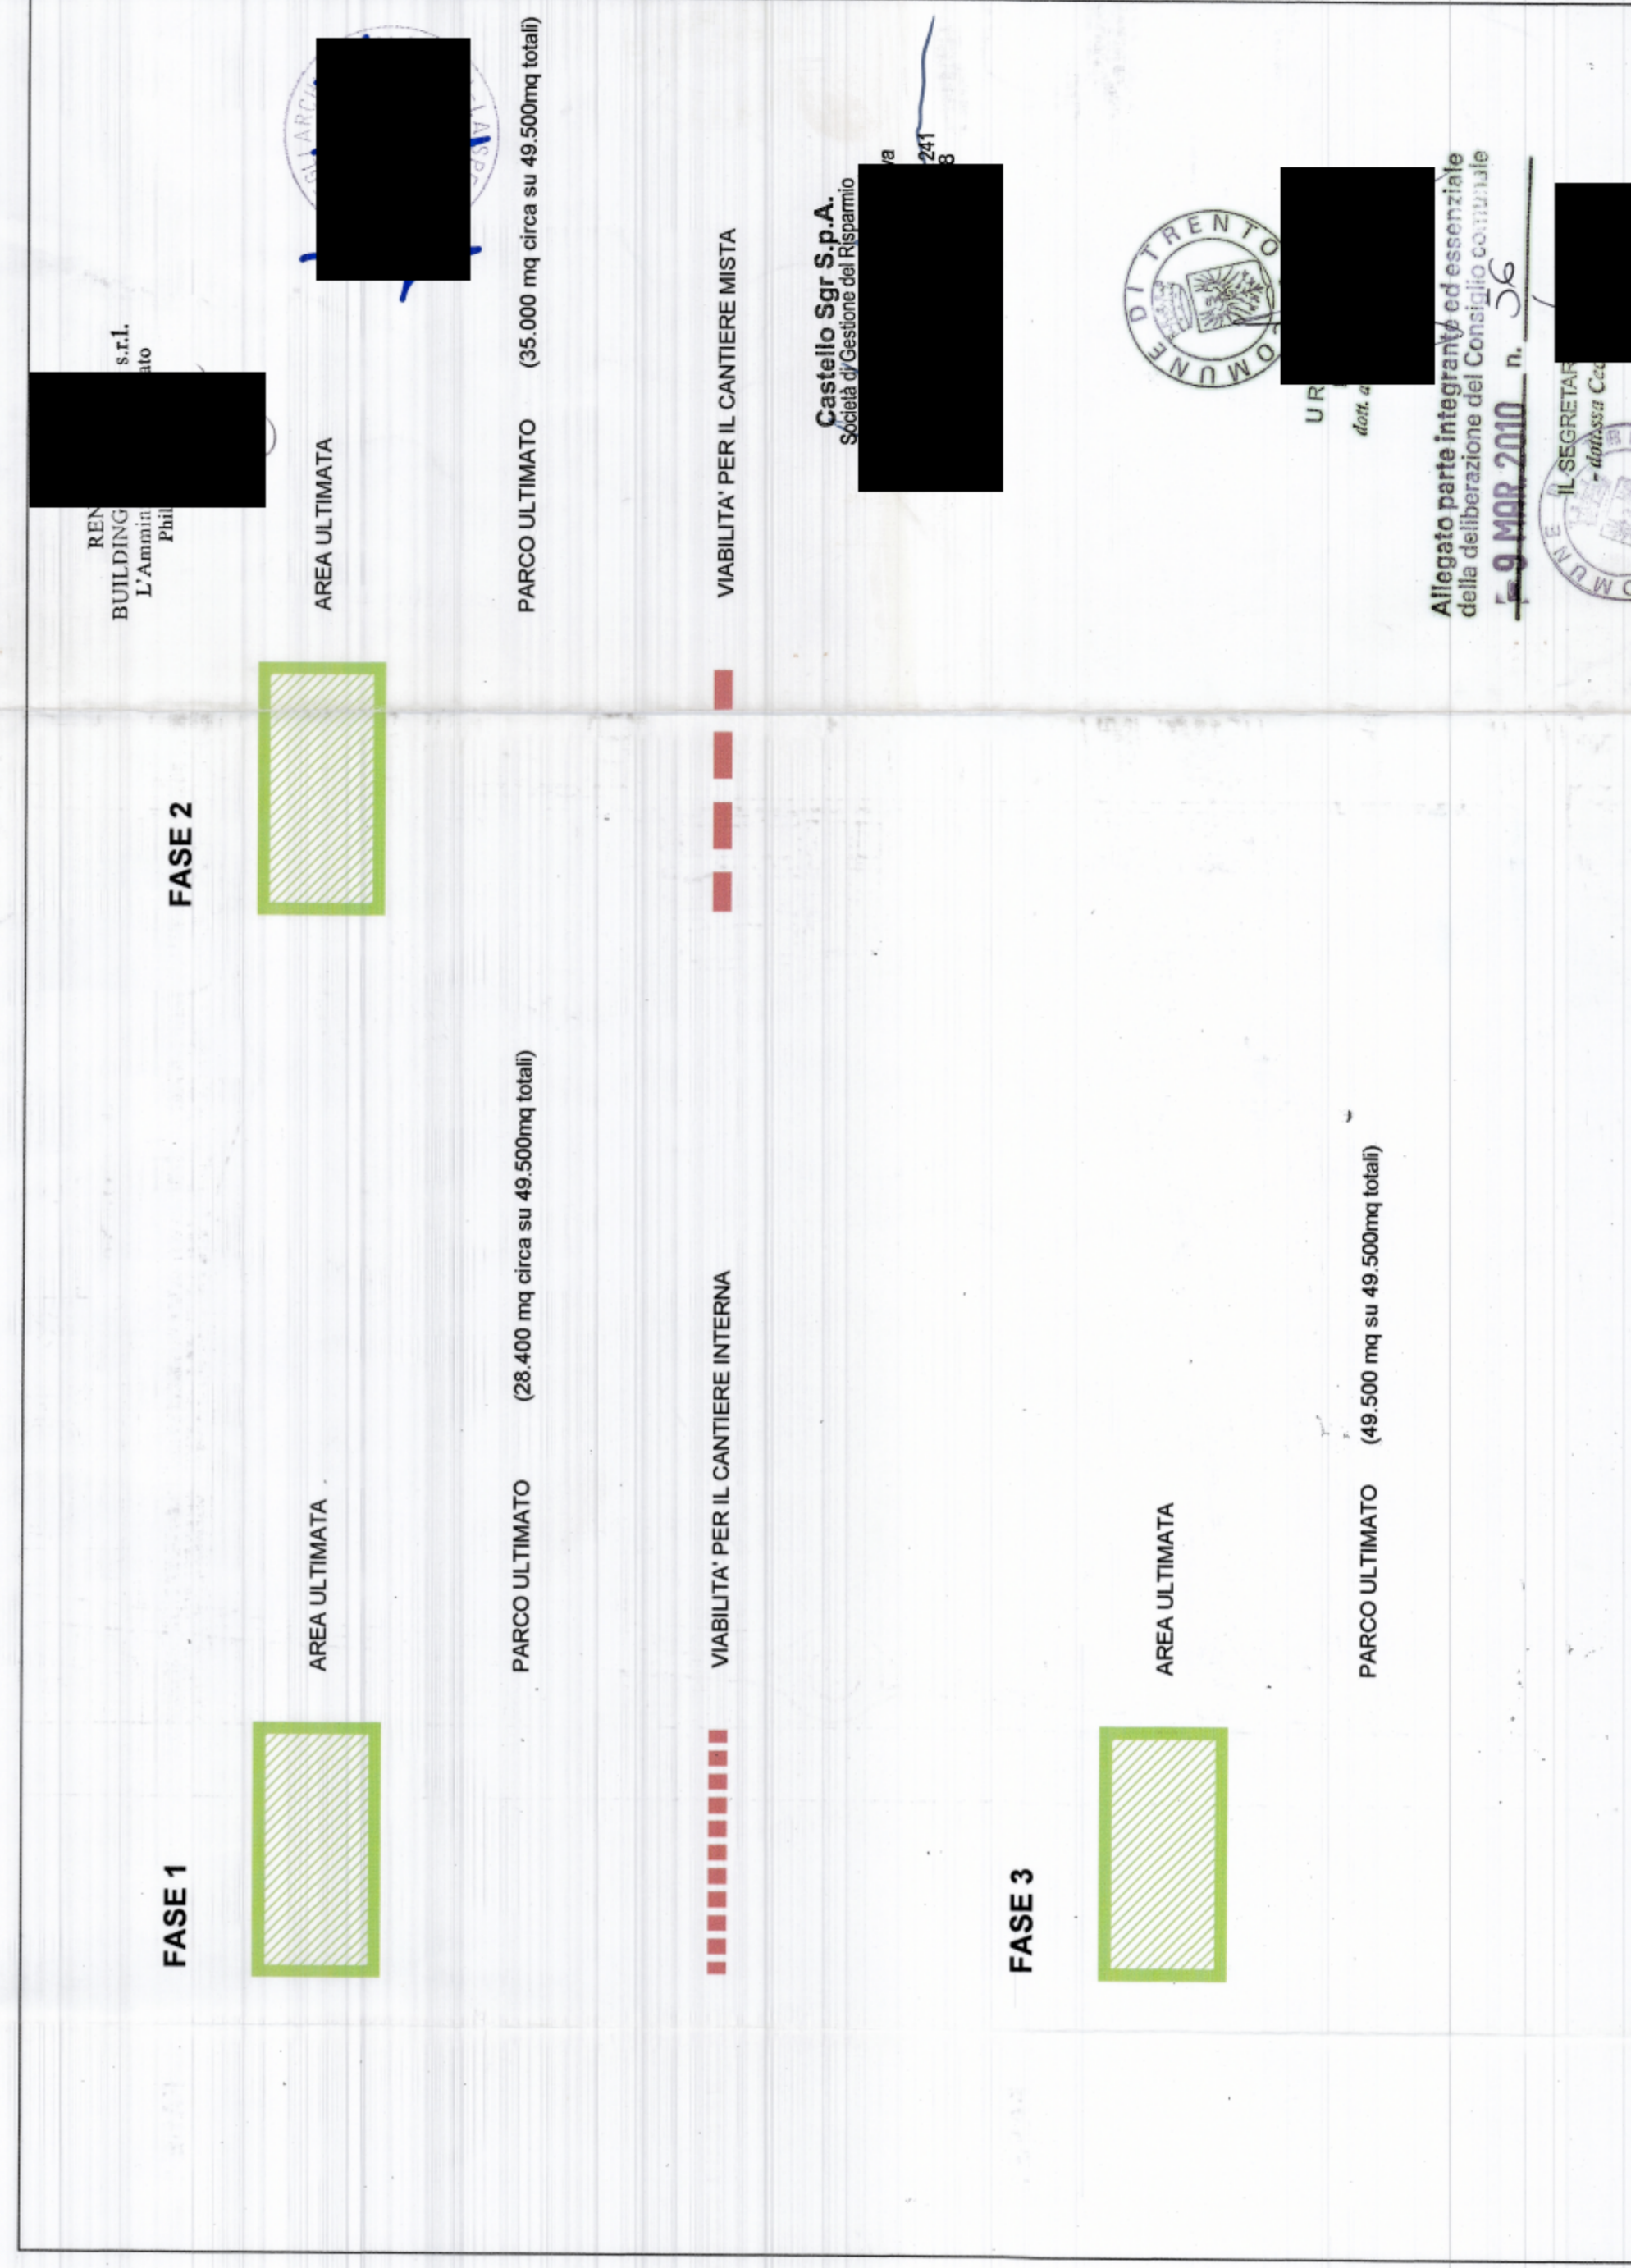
FASE 1

AREA ULTIMATA

PARCO ULTIMATO (28.400 mq circa su 49.500mq totali)

VIABILITA' PER IL CANTIERE INTERNA

FASE 3

AREA ULTIMATA

PARCO ULTIMATO (49.500 mq su 49.500mq totali)

FASE 2

AREA ULTIMATA

PARCO ULTIMATO (35.000 mq circa su 49.500mq totali)

VIABILITA' PER IL CANTIERE MISTA

REN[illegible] BUILDING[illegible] s.r.l.
L'Ammin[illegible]ato
Phil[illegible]

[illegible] ARCH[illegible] ARG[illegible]

Castello Sgr S.p.A.
Società di Gestione del Risparmio
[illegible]va
241
3

COMUNE DI TRENTO

UR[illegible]
dott. a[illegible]

Allegato parte integrante ed essenziale della deliberazione del Consiglio comunale
- 9 MAR 2010 n. 36

IL SEGRETAR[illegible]
- dott.ssa Ca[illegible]

COMUNE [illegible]